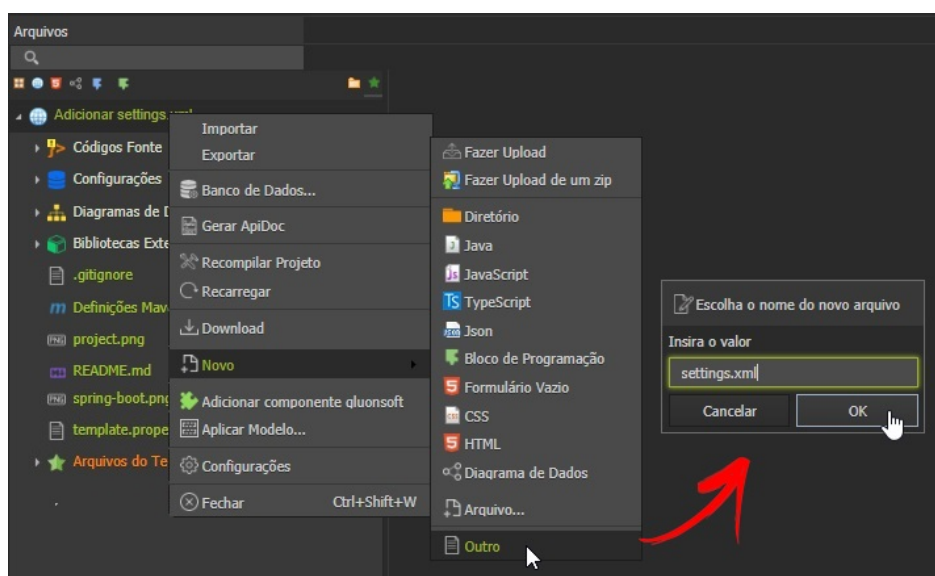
Arquivos

Adicionar settings.xml
Códigos Fonte
Configurações
Diagramas de D
Bibliotecas Exte
.gitignore
Definições Mav
project.png
README.md
spring-boot.png
template.prope
Arquivos do Te

Importar
Exportar
Banco de Dados...
Gerar ApiDoc
Recompilar Projeto
Recarregar
Download
Novo
Adicionar componente gluonsoft
Aplicar Modelo...
Configurações
Fechar Ctrl+Shift+W

Fazer Upload
Fazer Upload de um zip
Diretório
Java
JavaScript
TypeScript
Json
Bloco de Programação
Formulário Vazio
CSS
HTML
Diagrama de Dados
Arquivo...
Outro

Escolha o nome do novo arquivo
Insira o valor
settings.xml
Cancelar
OK